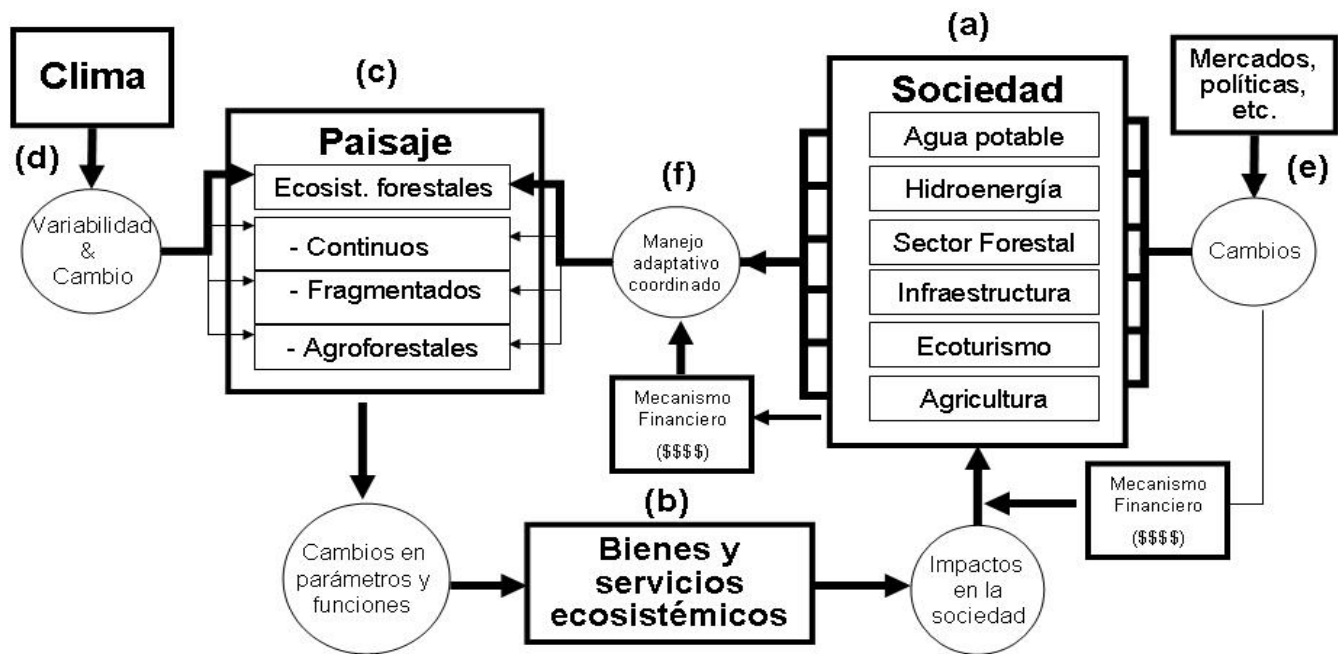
Clima

(d)

Variabilidad & Cambio

(c)

Paisaje

Ecosist. forestales

- Continuos

- Fragmentados

- Agroforestales

(f)

Manejo adaptativo coordinado

Mecanismo Financiero ($$$$)

(a)

Sociedad

Agua potable

Hidroenergía

Sector Forestal

Infraestructura

Ecoturismo

Agricultura

Mercados, políticas, etc.

(e)

Cambios

Mecanismo Financiero ($$$$)

Cambios en parámetros y funciones

(b)

Bienes y servicios ecosistémicos

Impactos en la sociedad